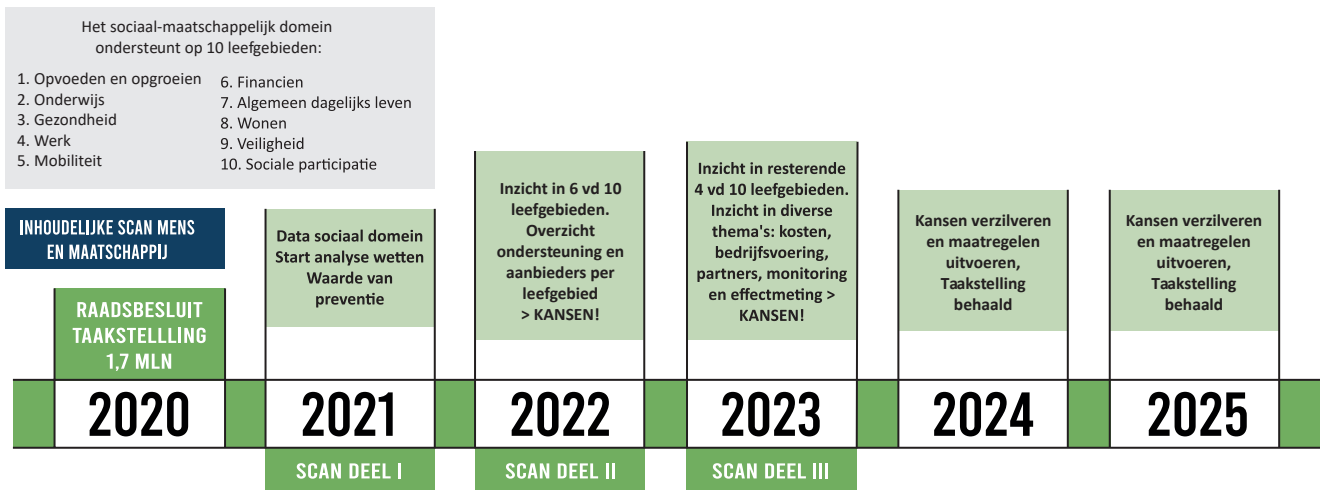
Het sociaal-maatschappelijk domein ondersteunt op 10 leefgebieden:

1. Opvoeden en opgroeien
2. Onderwijs
3. Gezondheid
4. Werk
5. Mobiliteit
6. Financien
7. Algemeen dagelijks leven
8. Wonen
9. Veiligheid
10. Sociale participatie

INHOUDELIJKE SCAN MENS EN MAATSCHAPPIJ

RAADSBESLUIT TAAKSTELLLING 1,7 MLN

2020

Data sociaal domein Start analyse wetten Waarde van preventie

2021

SCAN DEEL I

Inzicht in 6 vd 10 leefgebieden. Overzicht ondersteuning en aanbieders per leefgebied > KANSEN!

2022

SCAN DEEL II

Inzicht in resterende 4 vd 10 leefgebieden. Inzicht in diverse thema's: kosten, bedrijfsvoering, partners, monitoring en effectmeting > KANSEN!

2023

SCAN DEEL III

Kansen verzilveren en maatregelen uitvoeren, Taakstelling behaald

2024

Kansen verzilveren en maatregelen uitvoeren, Taakstelling behaald

2025